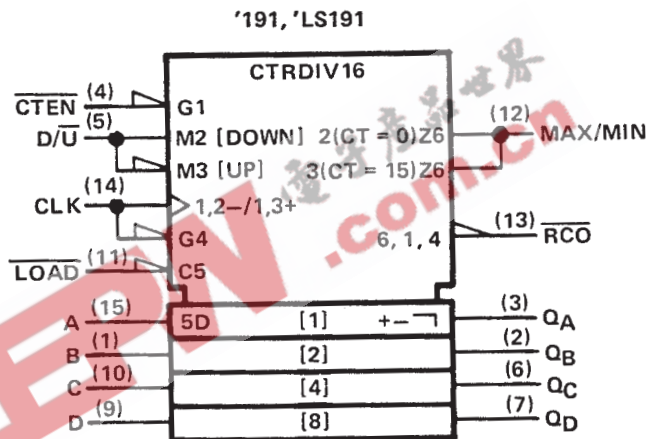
'191, 'LS191

CTRDIV16

$\overline{CTEN}$ (4) G1
D/$\overline{U}$ (5) M2 [DOWN] 2(CT = 0)Z6 (12) MAX/MIN
M3 [UP] 3(CT = 15)Z6
CLK (14) 1,2–/1,3+
G4 6, 1, 4 (13) $\overline{RCO}$
$\overline{LOAD}$ (11) C5

A (15) 5D [1] +– (3) $Q_A$
B (1) [2] (2) $Q_B$
C (10) [4] (6) $Q_C$
D (9) [8] (7) $Q_D$

电子产品世界
EPW.com.cn